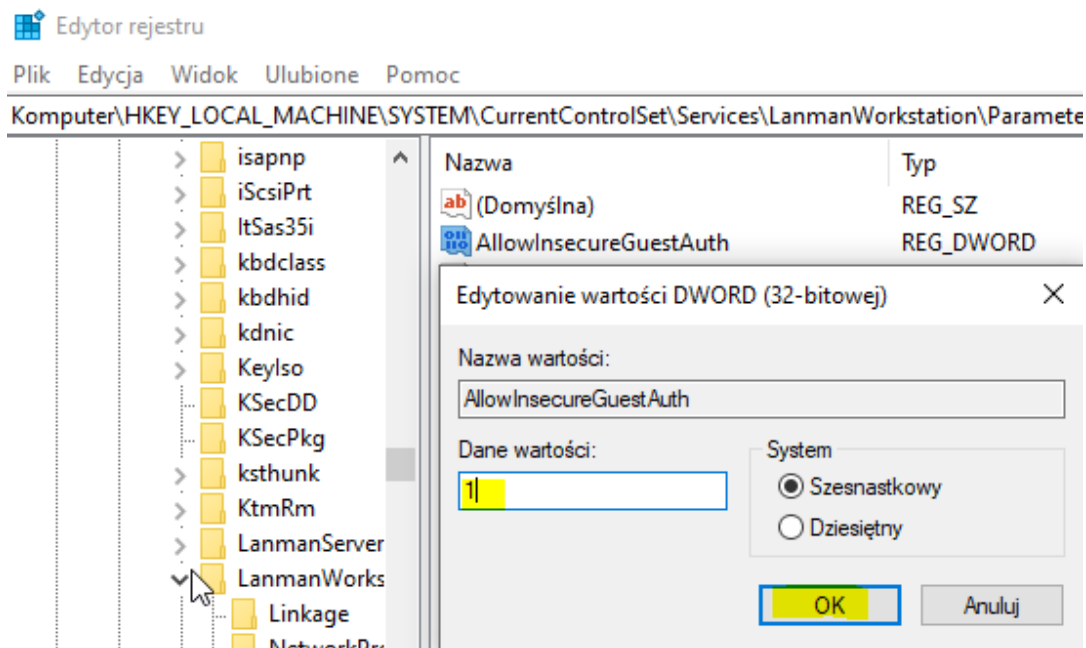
Edytor rejestru

Plik Edycja Widok Ulubione Pomoc

Komputer\HKEY_LOCAL_MACHINE\SYSTEM\CurrentControlSet\Services\LanmanWorkstation\Paramete

isapnp
iScsiPrt
ItSas35i
kbdclass
kbdhid
kdnic
KeyIso
KSecDD
KSecPkg
ksthunk
KtmRm
LanmanServer
LanmanWorks
Linkage
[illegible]

| Nazwa | Typ |
|---|---|
| (Domyślna) | REG_SZ |
| AllowInsecureGuestAuth | REG_DWORD |

Edytowanie wartości DWORD (32-bitowej)

Nazwa wartości:
AllowInsecureGuestAuth

Dane wartości:
1

System
Szesnastkowy
Dziesiętny

OK
Anuluj